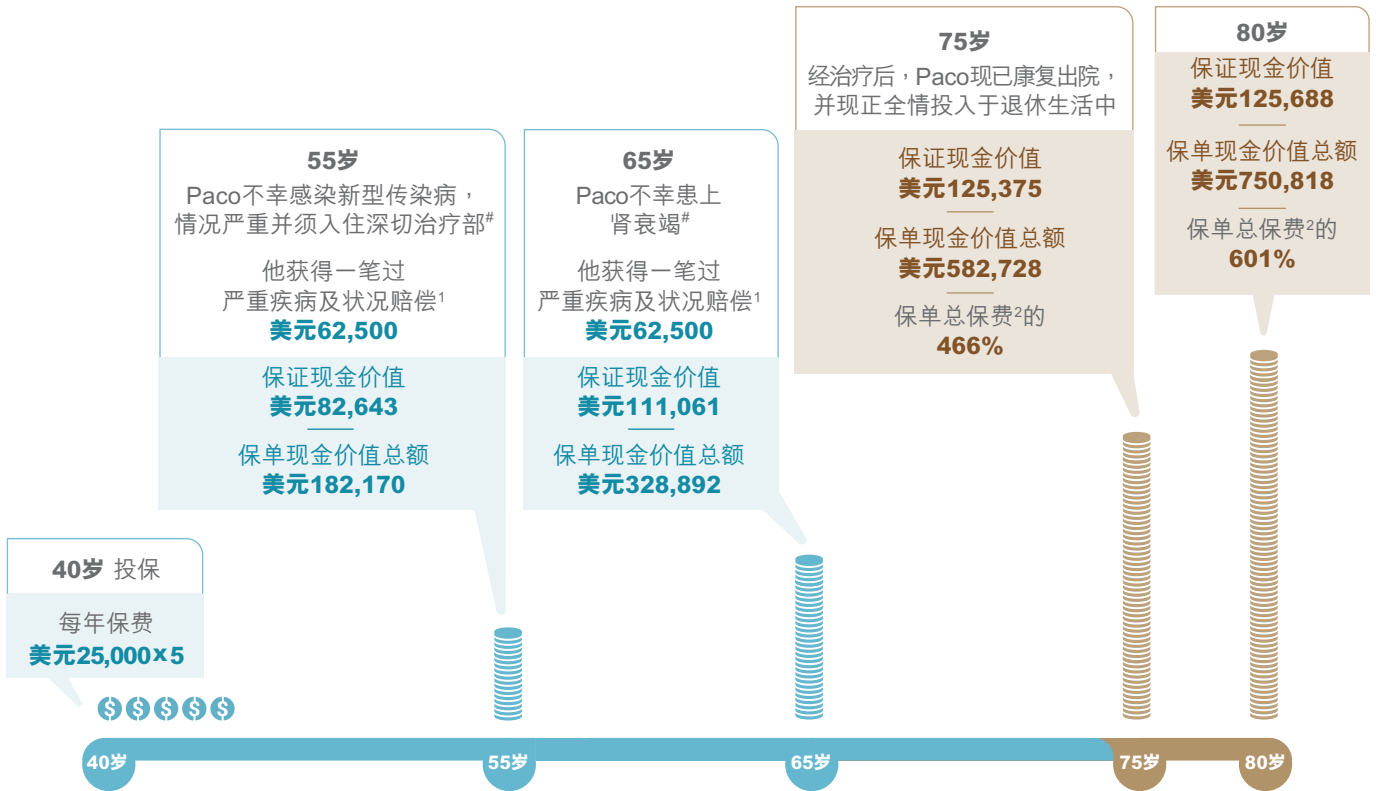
75岁
经治疗后，Paco现已康复出院，并现正全情投入于退休生活中

保证现金价值
美元125,375

保单现金价值总额
美元582,728

保单总保费$^2$的
466%

80岁
保证现金价值
美元125,688

保单现金价值总额
美元750,818

保单总保费$^2$的
601%

55岁
Paco不幸感染新型传染病，情况严重并须入住深切治疗部$^\#$

他获得一笔过严重疾病及状况赔偿$^1$
美元62,500

保证现金价值
美元82,643

保单现金价值总额
美元182,170

65岁
Paco不幸患上肾衰竭$^\#$

他获得一笔过严重疾病及状况赔偿$^1$
美元62,500

保证现金价值
美元111,061

保单现金价值总额
美元328,892

40岁 投保

每年保费
美元25,000×5

$ $ $ $ $

40岁
55岁
65岁
75岁
80岁